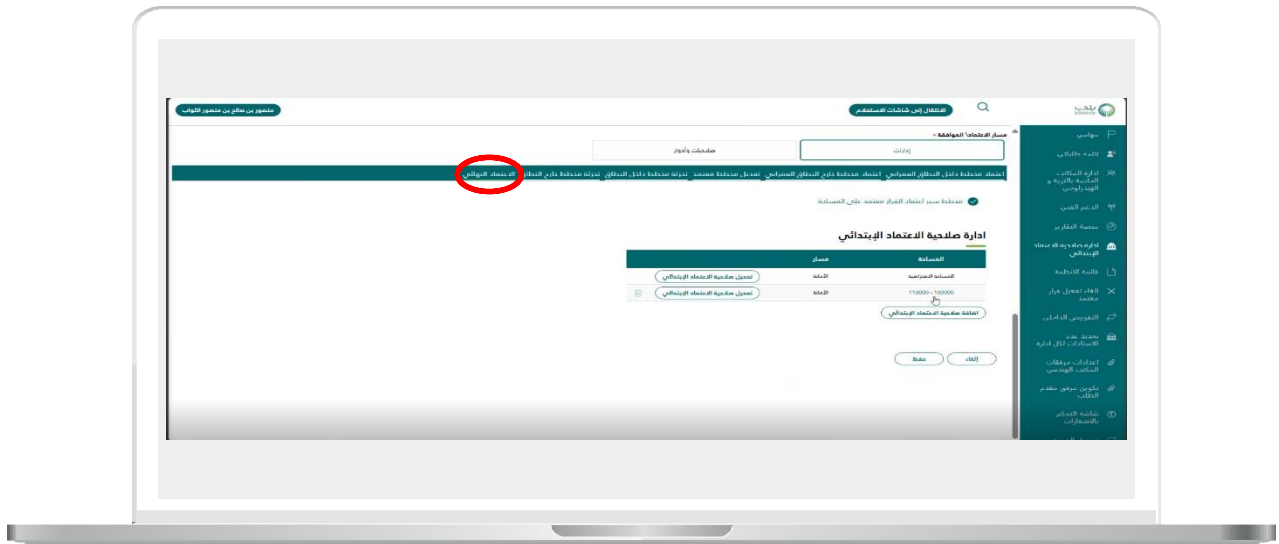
منصور بن صالح بن منصور الثواب

الانتقال إلى شاشات الاستعلام

بلدي

مهامي

الاستعلام

ادارة المكاتب الهندسية

الدعم الفني

منصة التقارير

ادارة صلاحية الاعتماد الإبتدائي

قائمة الأنظمة

الغاء تسجيل قرار معتمد

التفويض الداخلي

تحديد عدد الاستثناءات لكل ادارة

اعدادات مرفقات المكتب الهندسي

تكوين مرفق مقدم الطلب

شاشة التحكم بالاشعارات

مسار الاعتماد/ الموافقة *

إدارات

صلاحيات وأدوار

اعتماد مخطط داخل النطاق العمراني | اعتماد مخطط خارج النطاق العمراني | تعديل مخطط معتمد | تجزئة مخطط داخل النطاق | تجزئة مخطط خارج النطاق | الاعتماد النهائي

مخطط سير اعتماد القرار معتمد على المساحة

ادارة صلاحية الاعتماد الإبتدائي

| المساحة | مسار | |
|---|---|---|
| المساحة الافتراضية | الأمانة | تعديل صلاحية الاعتماد الإبتدائي |
| 100000 - 110000 | الأمانة | تعديل صلاحية الاعتماد الإبتدائي |

اضافة صلاحية الاعتماد الإبتدائي

إلغاء

حفظ